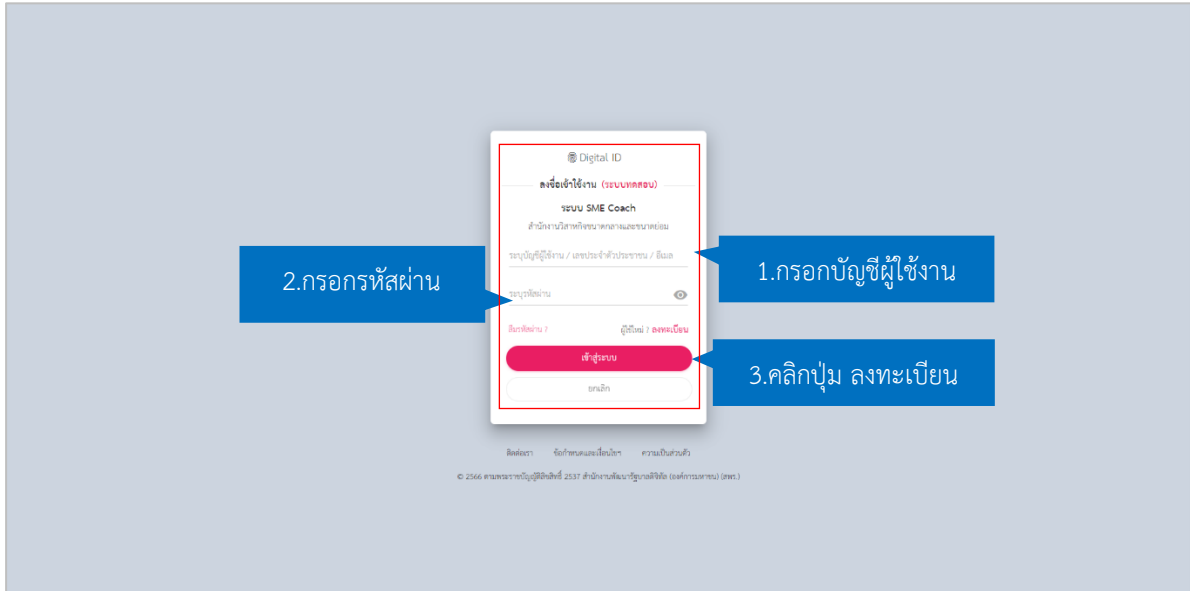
Digital ID

ลงชื่อเข้าใช้งาน (ระบบทดสอบ)

ระบบ SME Coach

สำนักงานส่งเสริมวิสาหกิจขนาดกลางและขนาดย่อม

ระบุบัญชีผู้ใช้งาน / เลขประจำตัวประชาชน / อีเมล

ระบุรหัสผ่าน

ลืมรหัสผ่าน ?

ผู้ใช้ใหม่ ? ลงทะเบียน

เข้าสู่ระบบ

ยกเลิก

2.กรอกรหัสผ่าน

1.กรอกบัญชีผู้ใช้งาน

3.คลิกปุ่ม ลงทะเบียน

ติดต่อเรา ข้อกำหนดและเงื่อนไขฯ ความเป็นส่วนตัว

© 2566 ตามพระราชบัญญัติลิขสิทธิ์ 2537 สำนักงานพัฒนารัฐบาลดิจิทัล (องค์การมหาชน) (สพร.)